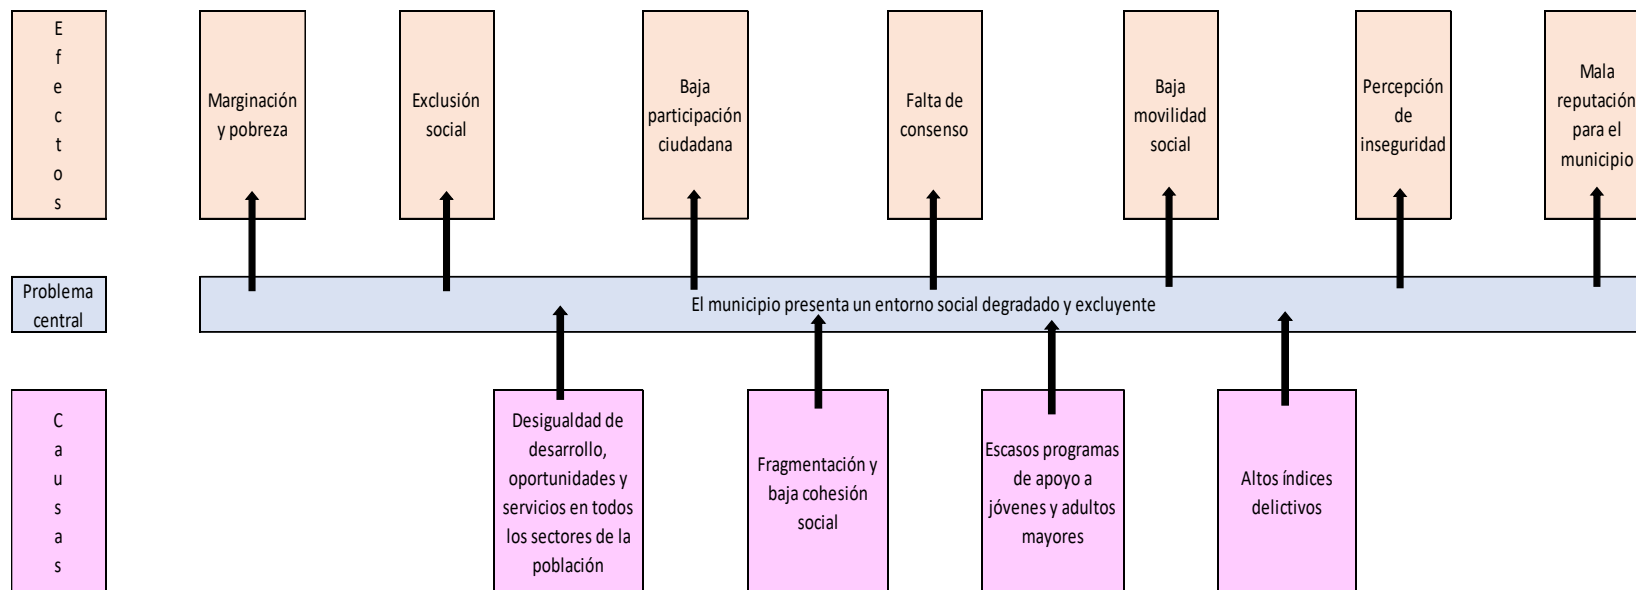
E f e c t o s

Marginación y pobreza

Exclusión social

Baja participación ciudadana

Falta de consenso

Baja movilidad social

Percepción de inseguridad

Mala reputación para el municipio

Problema central

El municipio presenta un entorno social degradado y excluyente

C a u s a s

Desigualdad de desarrollo, oportunidades y servicios en todos los sectores de la población

Fragmentación y baja cohesión social

Escasos programas de apoyo a jóvenes y adultos mayores

Altos índices delictivos